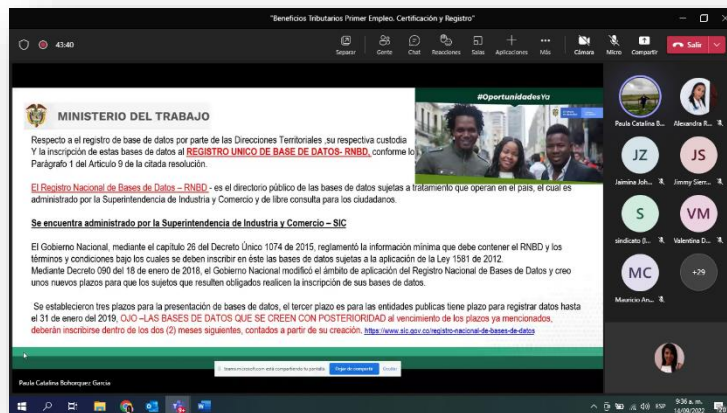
"Beneficios Tributarios Primer Empleo. Certificación y Registro"

43:40

Separar Gente Chat Reacciones Salas Aplicaciones Más Cámara Micro Compartir Salir

MINISTERIO DEL TRABAJO

#OportunidadesYa

Respecto a el registro de base de datos por parte de las Direcciones Territoriales ,su respectiva custodia Y la inscripción de estas bases de datos al REGISTRO UNICO DE BASE DE DATOS- RNBD, conforme lo Parágrafo 1 del Artículo 9 de la citada resolución.

El Registro Nacional de Bases de Datos – RNBD - es el directorio público de las bases de datos sujetas a tratamiento que operan en el país, el cual es administrado por la Superintendencia de Industria y Comercio y de libre consulta para los ciudadanos.

Se encuentra administrado por la Superintendencia de Industria y Comercio – SIC

El Gobierno Nacional, mediante el capítulo 26 del Decreto Único 1074 de 2015, reglamentó la información mínima que debe contener el RNBD y los términos y condiciones bajo los cuales se deben inscribir en éste las bases de datos sujetas a la aplicación de la Ley 1581 de 2012. Mediante Decreto 090 del 18 de enero de 2018, el Gobierno Nacional modificó el ámbito de aplicación del Registro Nacional de Bases de Datos y creo unos nuevos plazos para que los sujetos que resulten obligados realicen la inscripción de sus bases de datos.

Se establecieron tres plazos para la presentación de bases de datos, el tercer plazo es para las entidades publicas tiene plazo para registrar datos hasta el 31 de enero del 2019, OJO –LAS BASES DE DATOS QUE SE CREEN CON POSTERIORIDAD al vencimiento de los plazos ya mencionados, deberán inscribirse dentro de los dos (2) meses siguientes, contados a partir de su creación. https://www.sic.gov.co/registro-nacional-de-bases-de-datos

teams.microsoft.com está compartiendo la pantalla. Dejar de compartir Ocultar

Paula Catalina Bohorquez Garcia

Paula Catalina B...
Alexandra R...
JZ Jaimina Joh...
JS Jimmy Sierr...
S sindicato (S...
VM Valentina D...
MC Mauricio An...
+29

9:36 a. m.
14/09/2022
ESP